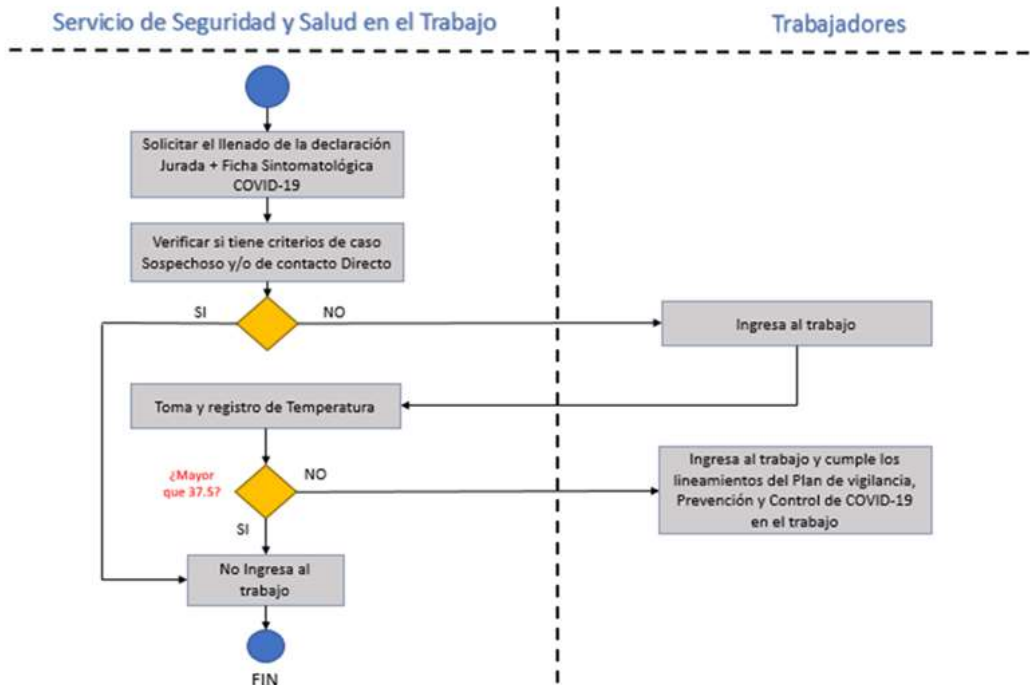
Servicio de Seguridad y Salud en el Trabajo

Trabajadores

Solicitar el llenado de la declaración Jurada + Ficha Sintomatológica COVID-19

Verificar si tiene criterios de caso Sospechoso y/o de contacto Directo

SI

NO

Ingresa al trabajo

Toma y registro de Temperatura

¿Mayor que 37.5?

NO

Ingresa al trabajo y cumple los lineamientos del Plan de vigilancia, Prevención y Control de COVID-19 en el trabajo

SI

No Ingresa al trabajo

FIN